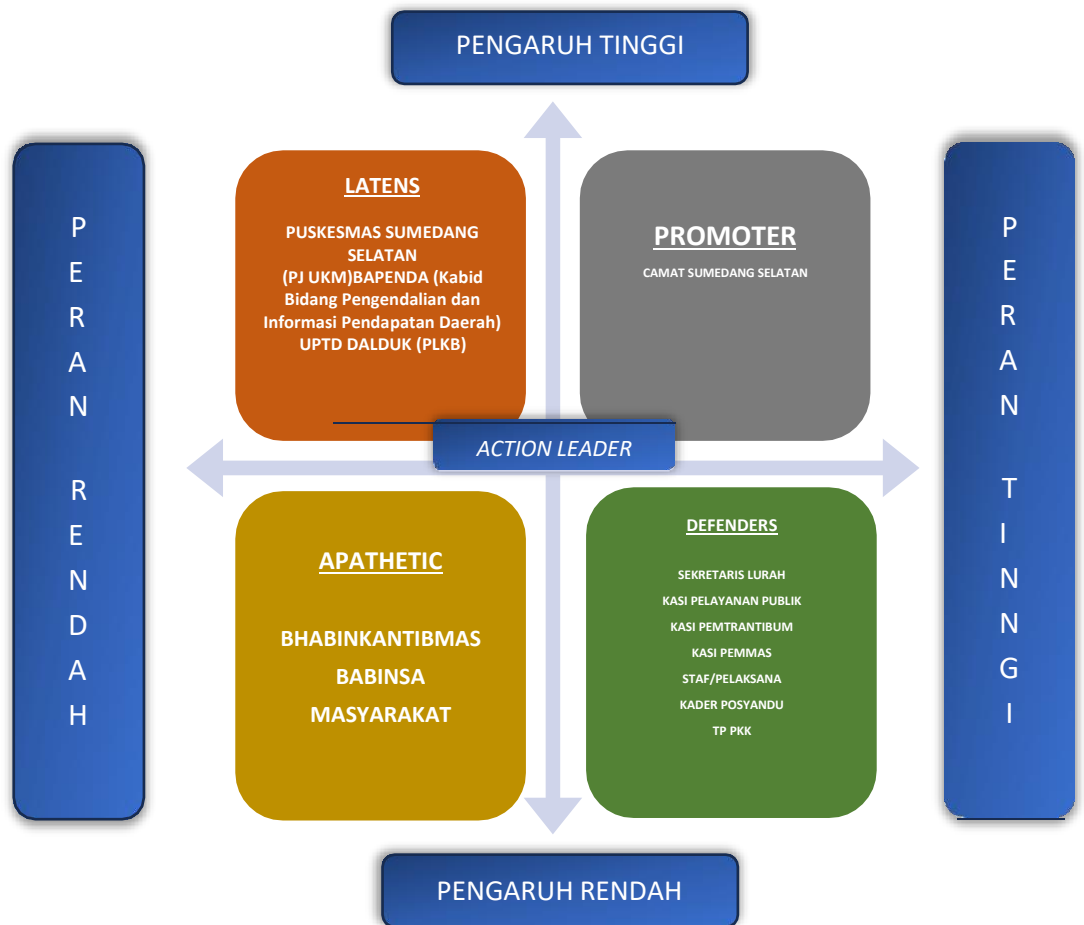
PENGARUH TINGGI

PERAN RENDAH

LATENS

PUSKESMAS SUMEDANG SELATAN
(PJ UKM)BAPENDA (Kabid Bidang Pengendalian dan Informasi Pendapatan Daerah)
UPTD DALDUK (PLKB)

PROMOTER

CAMAT SUMEDANG SELATAN

PERAN TINGGI

ACTION LEADER

APATHETIC

BHABINKANTIBMAS
BABINSA
MASYARAKAT

DEFENDERS

SEKRETARIS LURAH
KASI PELAYANAN PUBLIK
KASI PEMTRANTIBUM
KASI PEMMAS
STAF/PELAKSANA
KADER POSYANDU
TP PKK

PENGARUH RENDAH